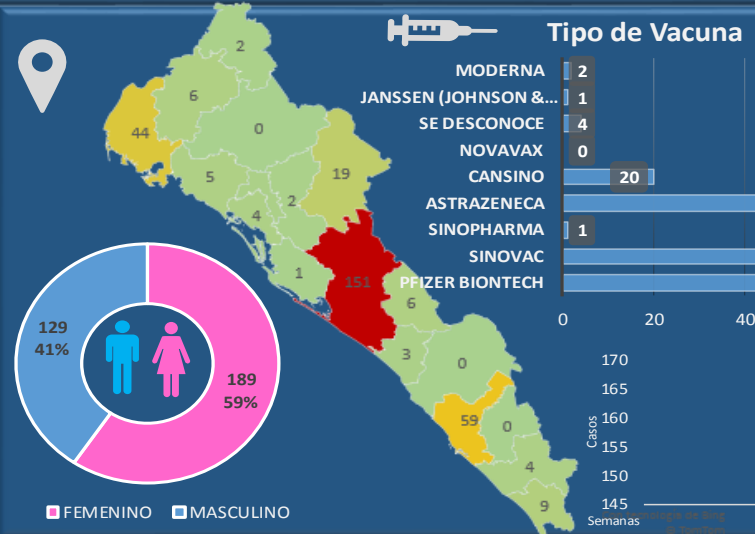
Tipo de Vacuna

MODERNA 2
JANSSEN (JOHNSON &... 1
SE DESCONOCE 4
NOVAVAX 0
CANSINO 20
ASTRAZENECA
SINOPHARMA 1
SINOVAC
PFIZER BIONTECH

0 20 40

2
6
44
0
5
19
4
2
1
151
6
3
0
59
0
4
9

129
41%

189
59%

FEMENINO MASCULINO

170
165
160
155
150
145

Casos

Semanas